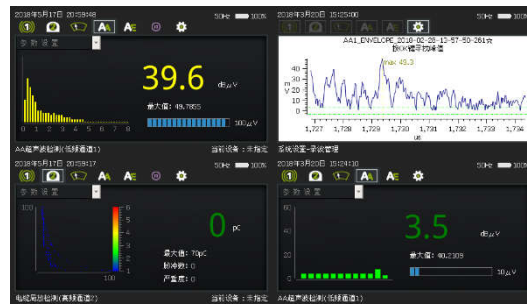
2018年5月17日 20:59:48
50Hz 100%
参数设置
39.6
dB$_{\mu V}$
最大值: 49.7855
0 1 2 3 4 5 6 7 8
500$\mu$V
AA超声波检测(低频通道1)
当前设备: 未指定

2018年3月20日 15:25:00
50Hz 100%
AA1_ENVELOPE_2018-02-28-13-57-50-261.txt
GIS设备检测管理
max: 45.3
40
30
20
10
0
1,727 1,728 1,729 1,730 1,731 1,732 1,733 1,734
系统设置-录波管理

2018年5月17日 20:59:17
50Hz 100%
参数设置
6
5
4
3
2
1
0
100
0
pC
最大值: 70pC
脉冲数: 0
严重度: 0
地电波局部放电检测(高频通道2)
当前设备: 未指定

2018年3月20日 15:24:10
50Hz 100%
参数设置
60
40
20
0
3.5
dB$_{\mu V}$
最大值: 40.2309
10$\mu$V
AA超声波检测(低频通道1)
当前设备: 未指定